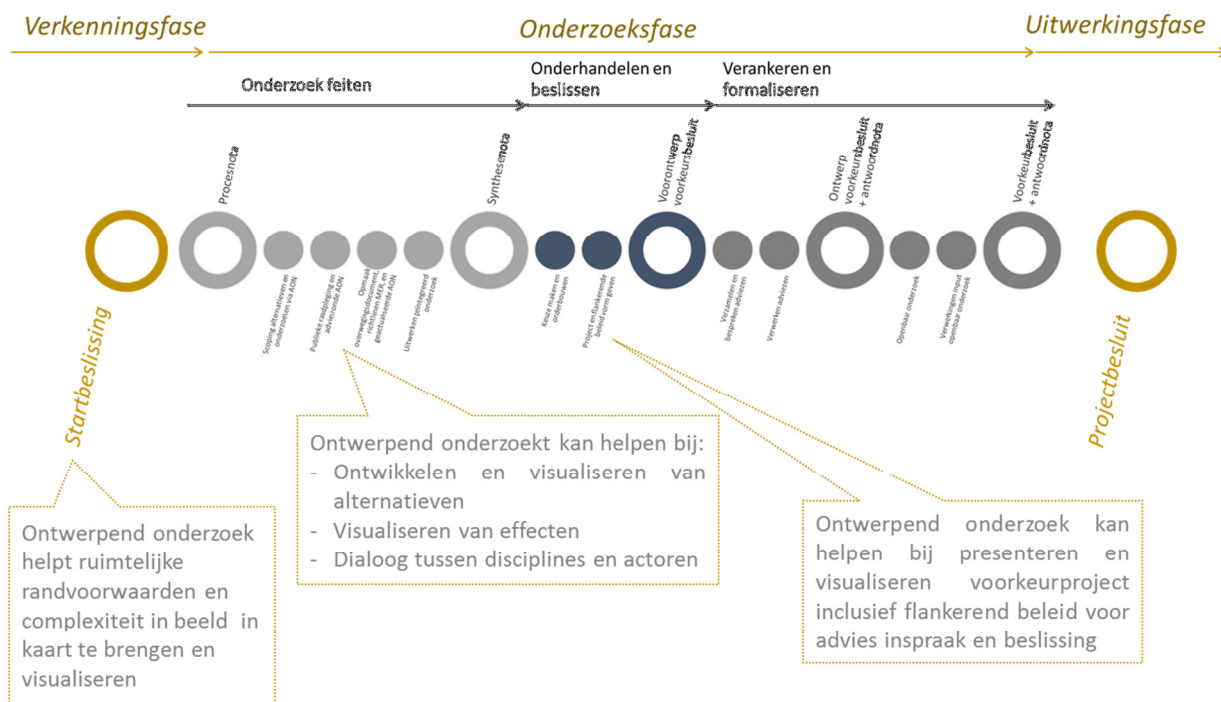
Verkenningsfase

Onderzoeksfase

Uitwerkingsfase

Onderzoek feiten

Onderhandelen en beslissen

Verankeren en formaliseren

Procesnota

Synthesenota

Voorontwerp voorkeursbesluit

Ontwerp voorkeursbesluit + antwoordnota

Voorkeursbesluit + antwoordnota

Scoping alternatieven en onderzoeken via ADN

Publieke raadpleging en adviesronde ADN

Opmaak overwegingsdocument, richtlijnen MER, en geactualiseerde ADN

Uitwerken geïntegreerd onderzoek

Keuze maken en onderbouwen

Project en flankerende beleid vorm geven

Verzamelen en bespreken adviezen

Verwerken adviezen

Openbaar onderzoek

Verwerkingen input openbaar onderzoek

Startbeslissing

Projectbesluit

Ontwerpend onderzoekt kan helpen bij:
- Ontwikkelen en visualiseren van alternatieven
- Visualiseren van effecten
- Dialoog tussen disciplines en actoren

Ontwerpend onderzoek helpt ruimtelijke randvoorwaarden en complexiteit in beeld in kaart te brengen en visualiseren

Ontwerpend onderzoek kan helpen bij presenteren en visualiseren voorkeurproject inclusief flankerend beleid voor advies inspraak en beslissing